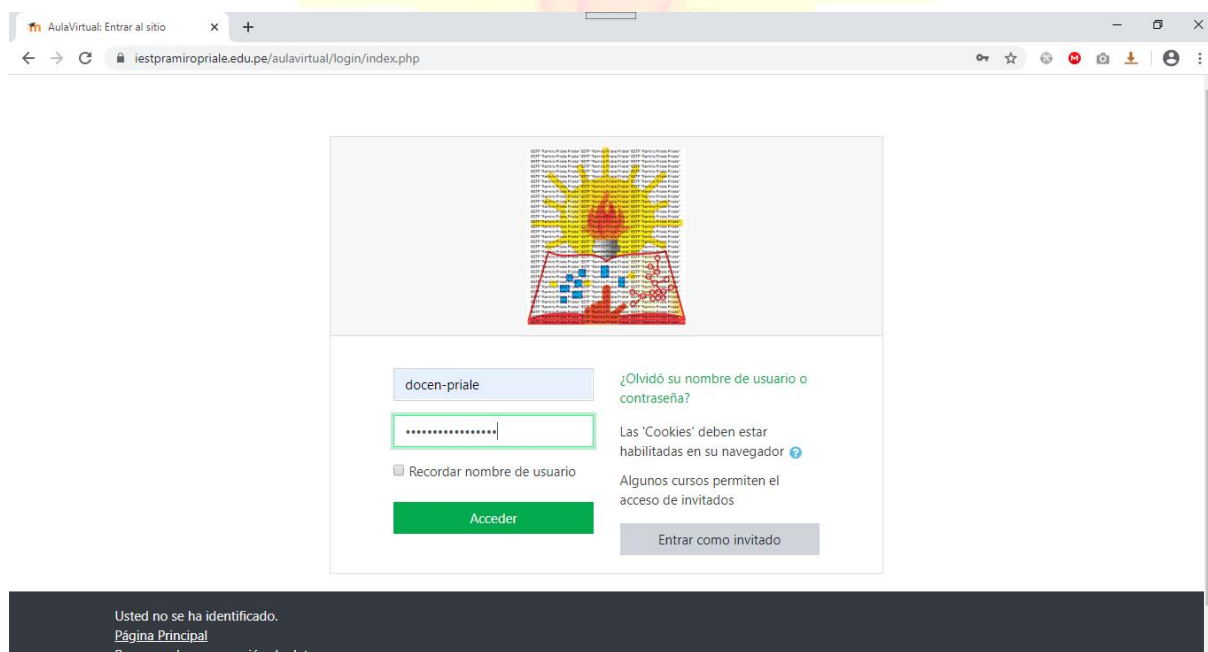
AulaVirtual: Entrar al sitio

iestpramiropriale.edu.pe/aulavirtual/login/index.php

docen-priale

•••••••••••••••••

Recordar nombre de usuario

Acceder

¿Olvidó su nombre de usuario o contraseña?

Las 'Cookies' deben estar habilitadas en su navegador

Algunos cursos permiten el acceso de invitados

Entrar como invitado

Usted no se ha identificado.
Página Principal
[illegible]